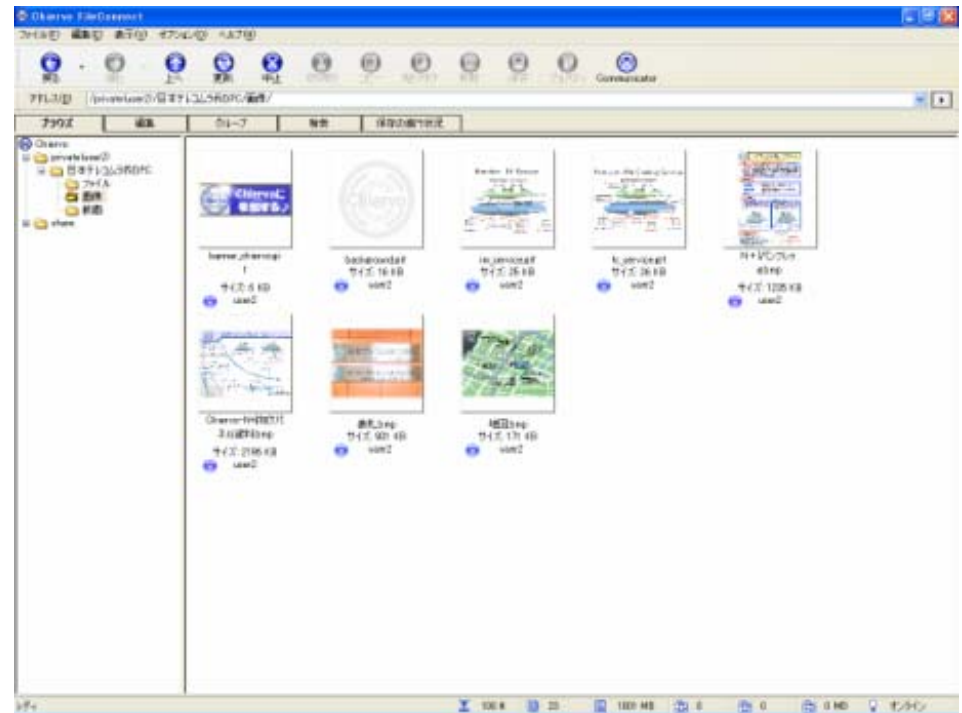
Oberve FileConnect

ファイル(F) 編集(E) 表示(V) オプション(O) ヘルプ(H)

戻る 上へ 更新 中止 Communicator

アドレス(D) /privateuser2/日本テレコムシステムPC/画像/

ブラウズ 編集 グループ 検索 保存の進行状況

Oberve
privateuser2
日本テレコムシステムPC
ファイル
画像
新着
share

Oberveに参加する♪

banner_oberve.gif
サイズ: 6 KB
user2

background.gif
サイズ: 16 KB
user2

nn_service.gif
サイズ: 25 KB
user2

fc_service.gif
サイズ: 26 KB
user2

N+リンプレット.bmp
サイズ: 1235 KB
user2

Oberve-NHK向け入口資料.bmp
サイズ: 2195 KB
user2

表札.bmp
サイズ: 901 KB
user2

地図.bmp
サイズ: 171 KB
user2

レディ

100 K 23 1000 MB 0 0 0 MB オンライン